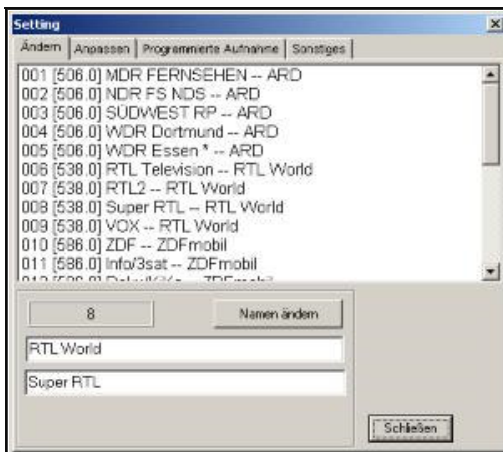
Setting

Ändern | Anpassen | Programmierte Aufnahme | Sonstiges

001 [506.0] MDR FERNSEHEN -- ARD
002 [506.0] NDR FS NDS -- ARD
003 [506.0] SÜDWEST RP -- ARD
004 [506.0] WDR Dortmund -- ARD
005 [506.0] WDR Essen * -- ARD
006 [538.0] RTL Television -- RTL World
007 [538.0] RTL2 -- RTL World
008 [538.0] Super RTL -- RTL World
009 [538.0] VOX -- RTL World
010 [586.0] ZDF -- ZDFmobil
011 [586.0] Info/3sat -- ZDFmobil
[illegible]

8

Namen ändern

RTL World

Super RTL

Schließen